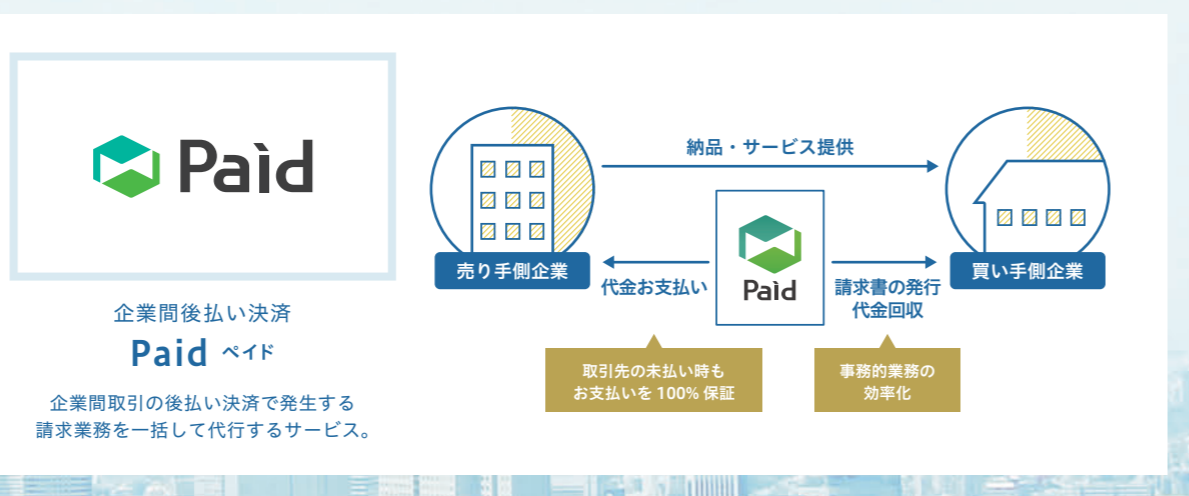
Paid

企業間後払い決済
Paid ペイド
企業間取引の後払い決済で発生する請求業務を一括して代行するサービス。

納品・サービス提供
売り手側企業
買い手側企業
代金お支払い
Paid
請求書の発行
代金回収
取引先の未払い時もお支払いを 100% 保証
事務的業務の効率化